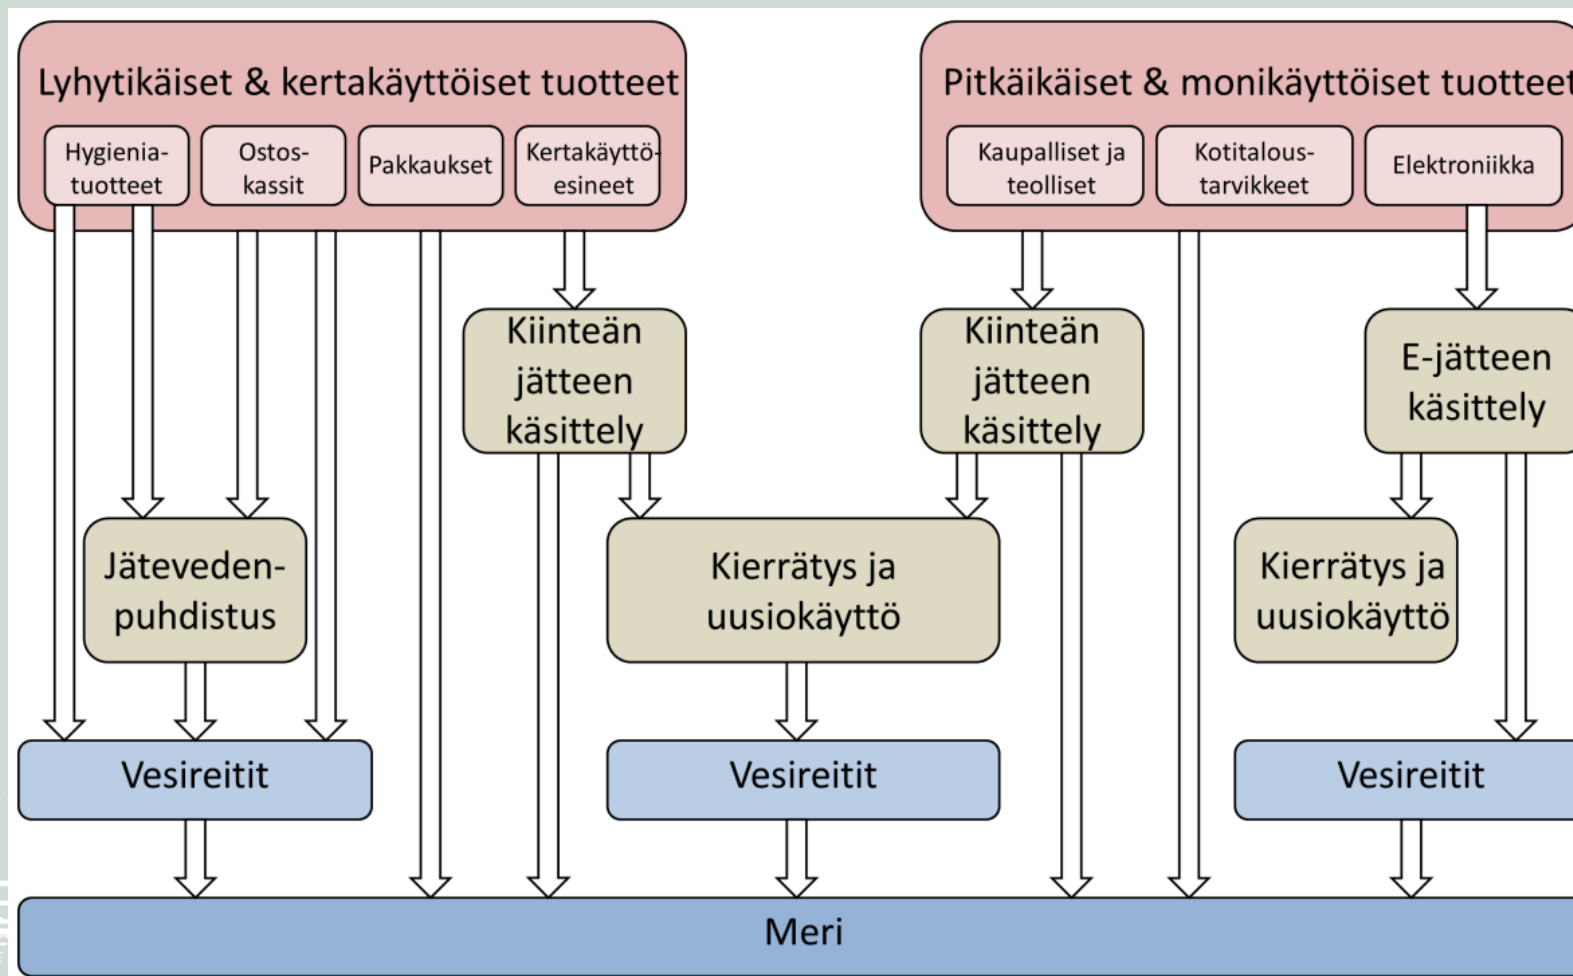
Lyhytikäiset & kertakäyttöiset tuotteet

Hygieniatuotteet

Ostoskassit

Pakkaukset

Kertakäyttöesineet

Pitkäikäiset & monikäyttöiset tuotteet

Kaupalliset ja teolliset

Kotitaloustarvikkeet

Elektroniikka

Kiinteän jätteen käsittely

Kiinteän jätteen käsittely

E-jätteen käsittely

Jätevedenpuhdistus

Kierrätys ja uusiokäyttö

Kierrätys ja uusiokäyttö

Vesireitit

Vesireitit

Vesireitit

Meri